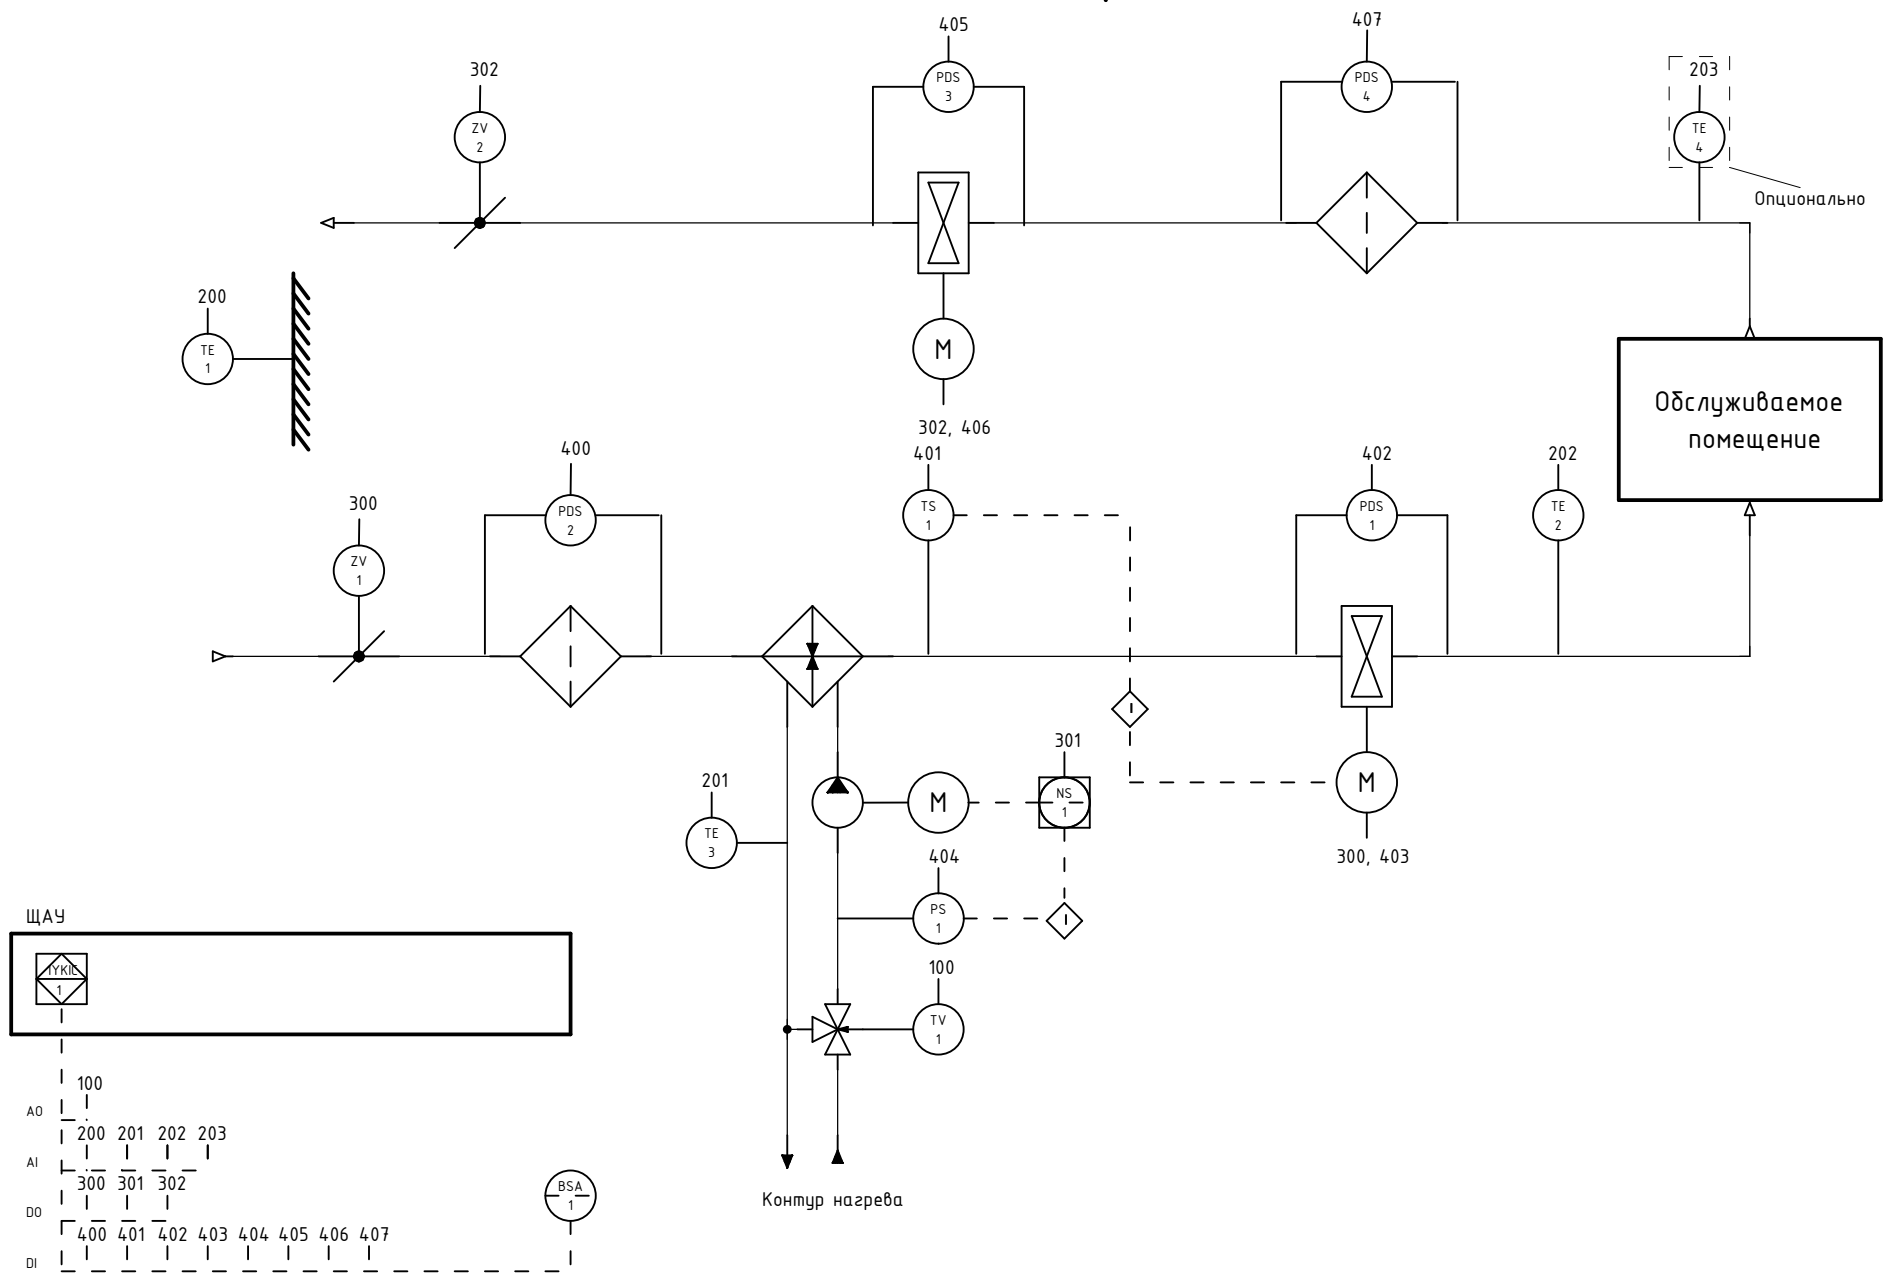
405
PDS
3

407
PDS
4

302
ZV
2

203
TE
4
Опционально

200
TE
1

M
302, 406

Обслуживаемое помещение

400
PDS
2

401
TS
1

402
PDS
1

202
TE
2

300
ZV
1

301
NS
1

201
TE
3

M

M
300, 403

404
PS
1

100
TV
1

ЩАУ
TYKIC
1

100
AO
200 201 202 203
AI
300 301 302
DO
400 401 402 403 404 405 406 407
DI

BSA
1

Контур нагрева